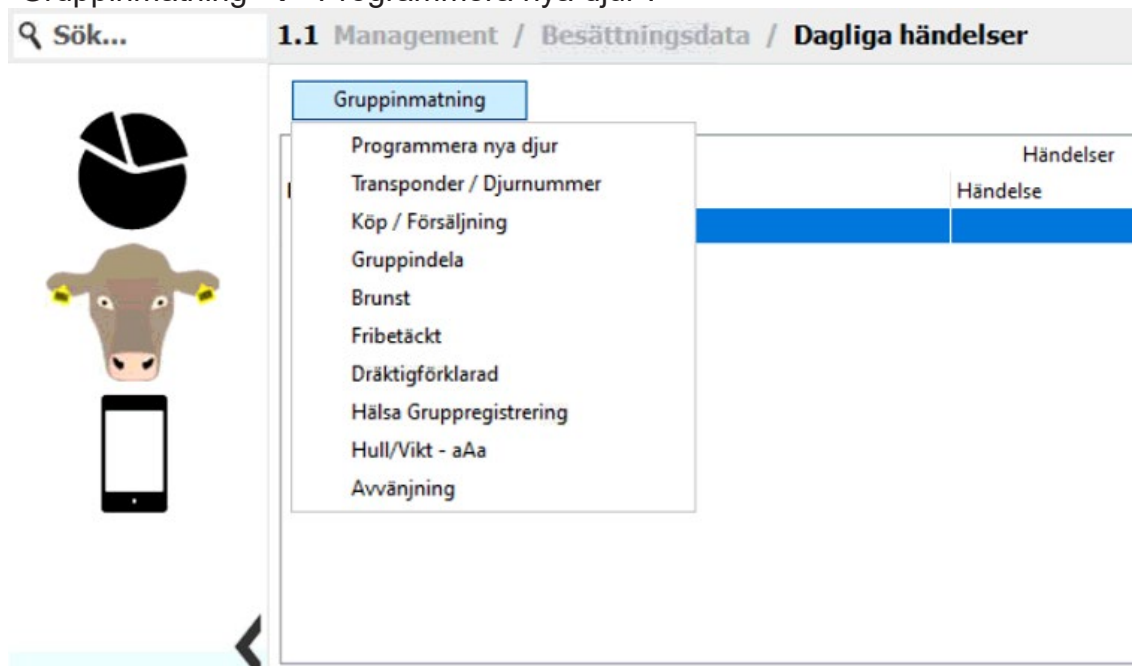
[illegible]

Sök...

1.1 Management / Besättningsdata / Dagliga händelser

Gruppinmatning

Programmera nya djur
Transponder / Djurnummer
Köp / Försäljning
Gruppindela
Brunst
Fribetäckt
Dräktigförklarad
Hälsa Gruppregistrering
Hull/Vikt - aAa
Avvänjning

Händelser
Händelse